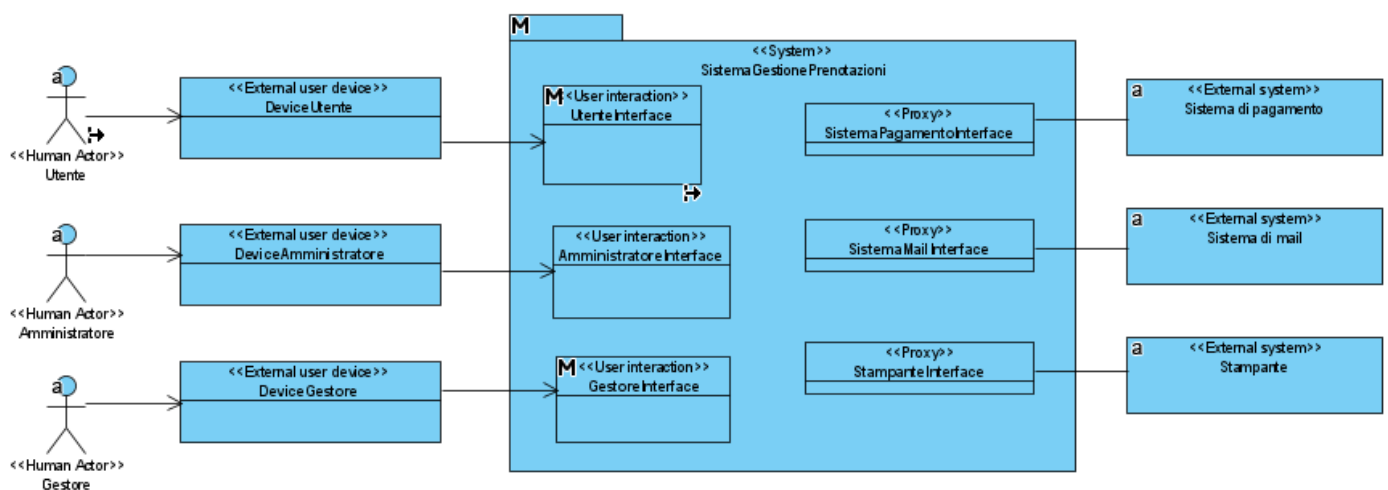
M
<<System>>
SistemaGestionePrenotazioni

a
<<Human Actor>>
Utente

<<External user device>>
DeviceUtente

M <<User interaction>>
UtenteInterface

<<Proxy>>
SistemaPagamentoInterface

a <<External system>>
Sistema di pagamento

a
<<Human Actor>>
Amministratore

<<External user device>>
DeviceAmministratore

<<User interaction>>
AmministratoreInterface

<<Proxy>>
SistemaMailInterface

a <<External system>>
Sistema di mail

a
<<Human Actor>>
Gestore

<<External user device>>
DeviceGestore

M <<User interaction>>
GestoreInterface

<<Proxy>>
StampanteInterface

a <<External system>>
Stampante